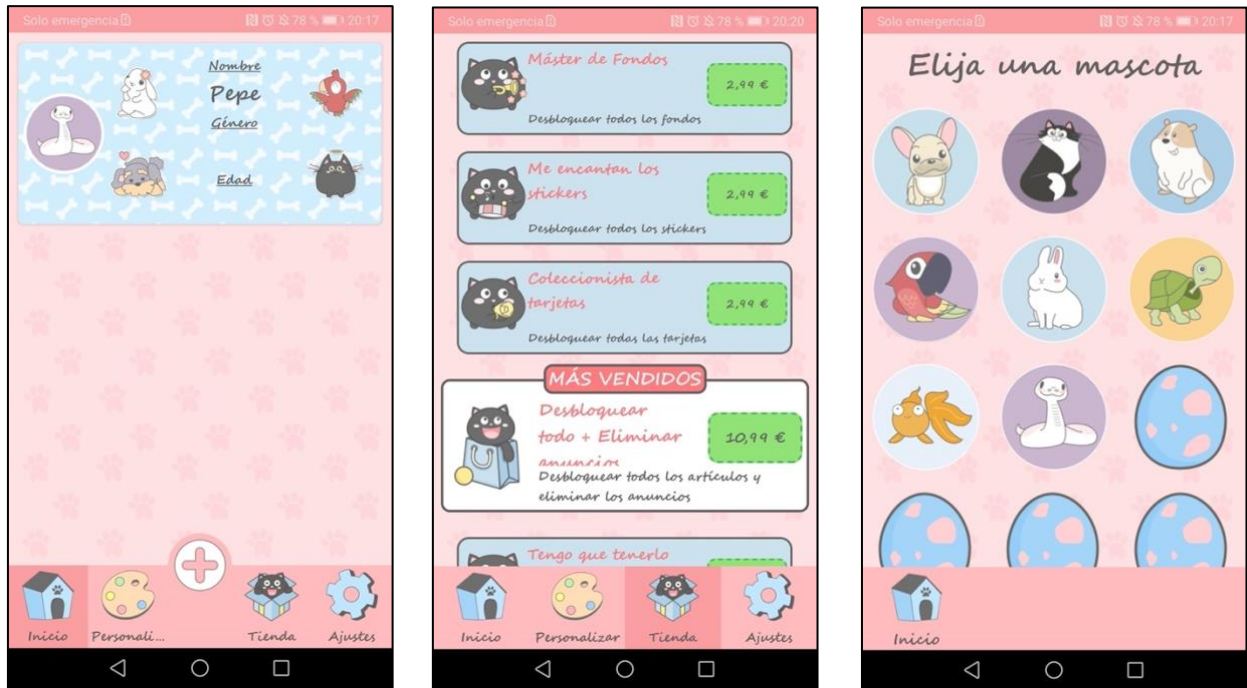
Solo emergencia 78 % 20:17

Nombre
Pepe
Género
Edad

Inicio Personali... Tienda Ajustes

Solo emergencia 78 % 20:20

Máster de Fondos
2,99 €
Desbloquear todos los fondos

Me encantan los stickers
2,99 €
Desbloquear todos los stickers

Coleccionista de tarjetas
2,99 €
Desbloquear todas las tarjetas

MÁS VENDIDOS
Desbloquear todo + Eliminar anuncios
10,99 €
Desbloquear todos los artículos y eliminar los anuncios

Tengo que tenerlo

Inicio Personalizar Tienda Ajustes

Solo emergencia 78 % 20:17

Elija una mascota

Inicio